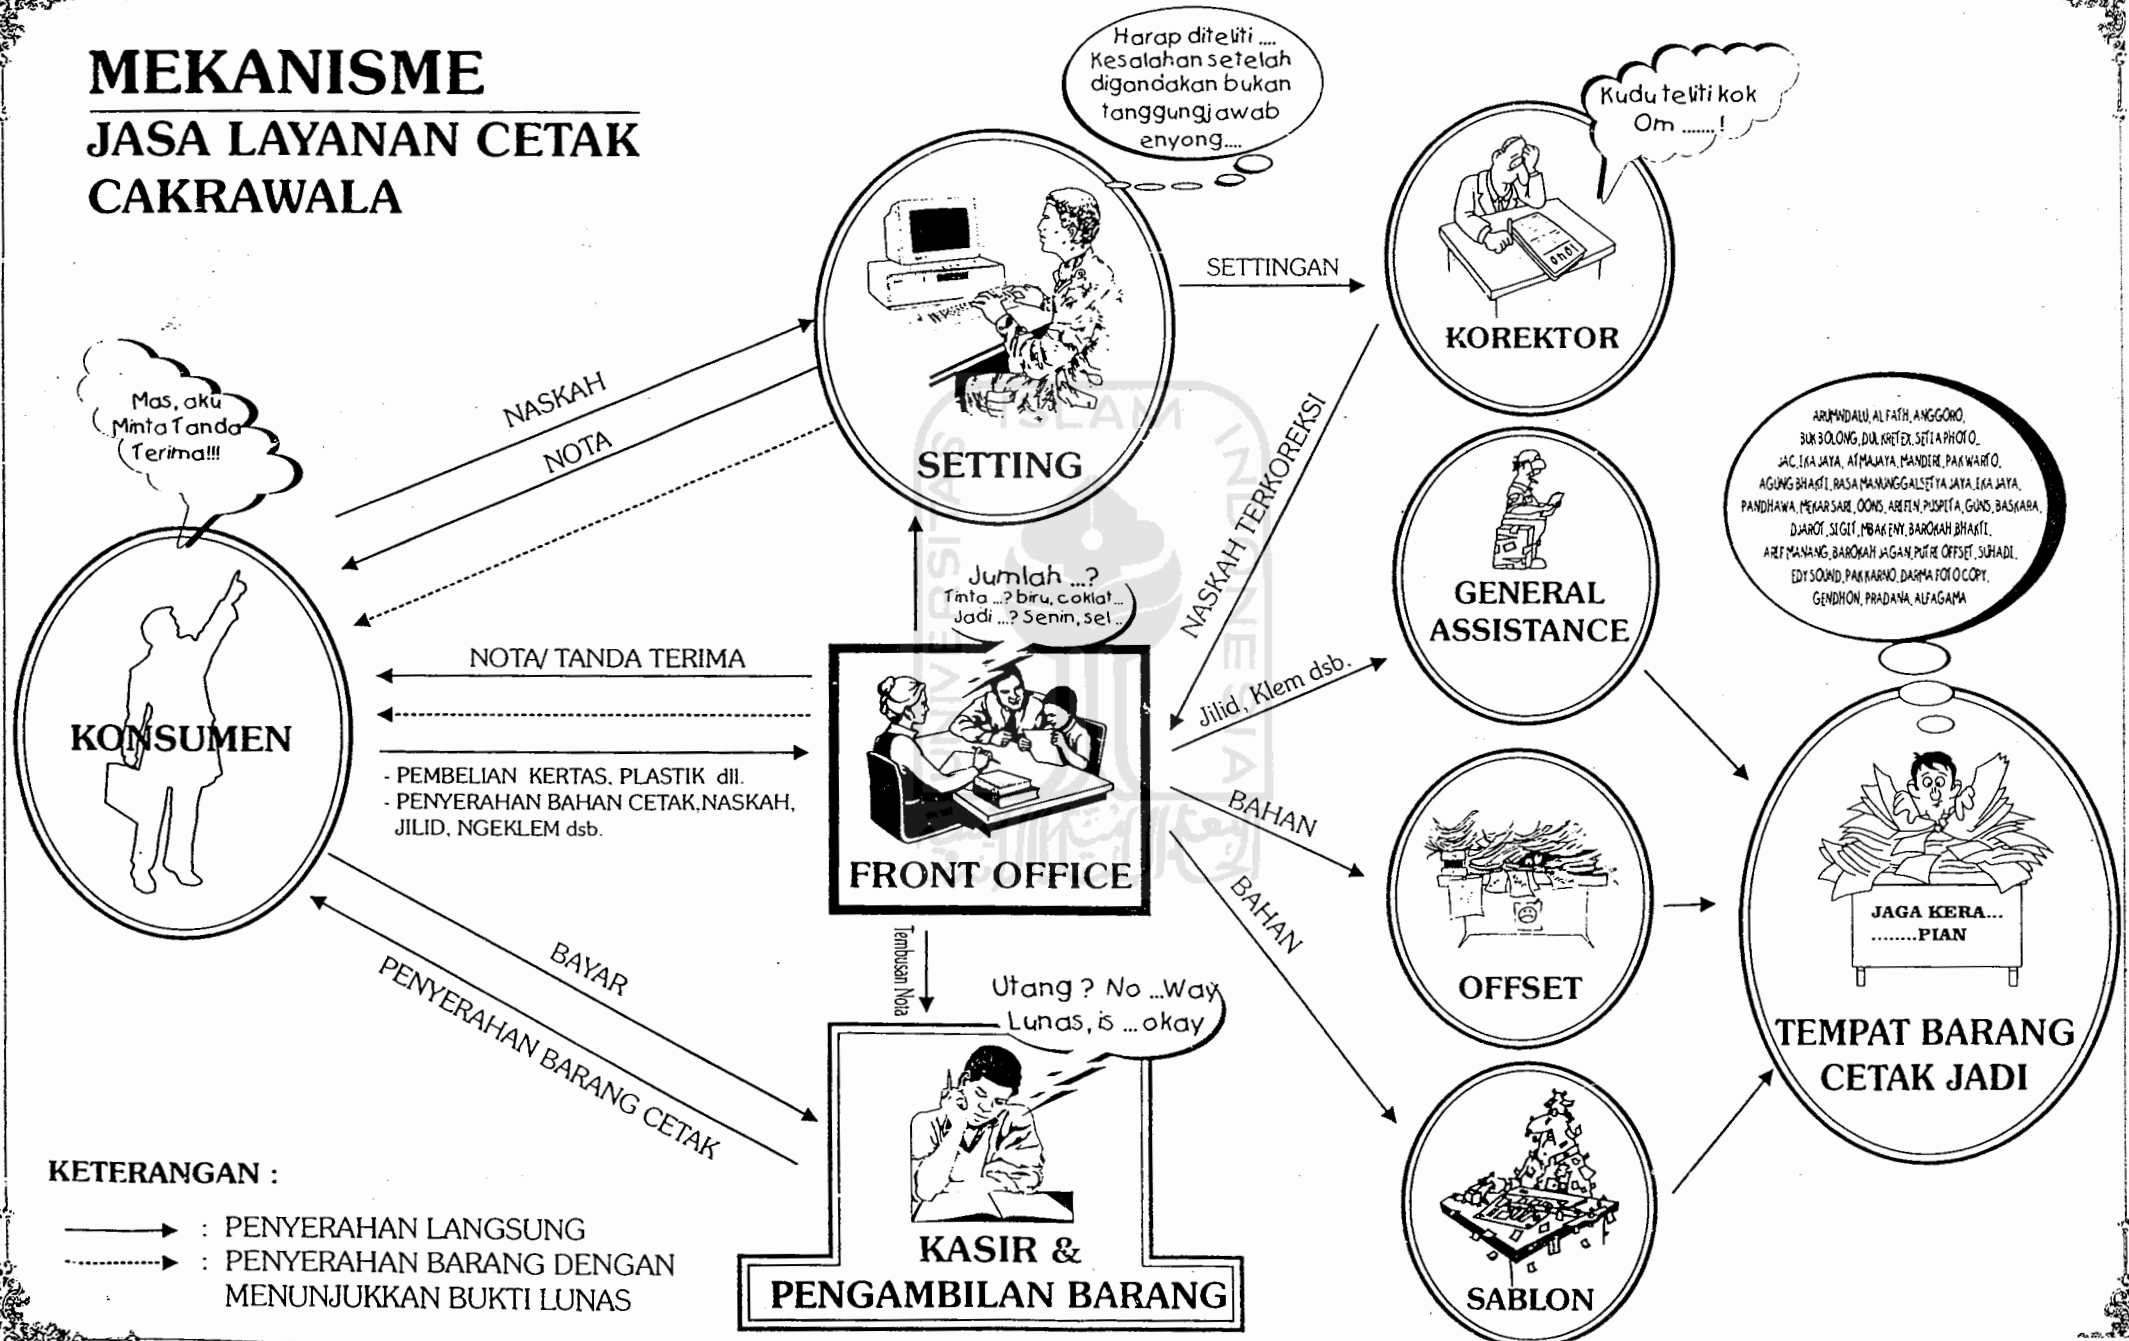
MEKANISME
JASA LAYANAN CETAK
CAKRAWALA

Harap diteliti .... Kesalahan setelah digandakan bukan tanggungjawab enyong....

Kudu teliti kok Om .......!

SETTING

SETTINGAN

KOREKTOR

Mas, aku Minta Tanda Terima!!!

NASKAH

NOTA

NASKAH TERKOREKSI

ARUMNDALU, AL FATH, ANGGORO, BUK BOLONG, DUA KRETEK, SETIA PHOTO, JAC, EKA JAYA, ATMAJAYA, MANDIRI, PAK WARTO, AGUNG BHAKTI, RASA MANUNGGAL SETYA JAYA, EKA JAYA, PANDHAWA, MEKAR SARI, OONS, ARIFIN, PUSPITA, GUNS, BASKARA, DJAROT, SIGIT, MBAK ENY, BAROKAH BHAKTI, ARIF MANANG, BAROKAH JAGAN, PUTRI OFFSET, SUHADI, EDY SOUND, PAK KARNO, DARMA FOTO COPY, GENDHON, PRADANA, ALFAGAMA

Jumlah ...? Tinta ...? biru, coklat... Jadi ...? Senin, sel...

GENERAL ASSISTANCE

NOTA/ TANDA TERIMA

Jilid, Klem dsb.

KONSUMEN

- PEMBELIAN KERTAS, PLASTIK dll.
- PENYERAHAN BAHAN CETAK,NASKAH, JILID, NGEKLEM dsb.

FRONT OFFICE

BAHAN

BAHAN

OFFSET

JAGA KERA... ........PIAN

TEMPAT BARANG CETAK JADI

BAYAR

PENYERAHAN BARANG CETAK

Tembusan Nota

Utang ? No ...Way Lunas, is ... okay

KASIR & PENGAMBILAN BARANG

SABLON

KETERANGAN :
: PENYERAHAN LANGSUNG
: PENYERAHAN BARANG DENGAN MENUNJUKKAN BUKTI LUNAS